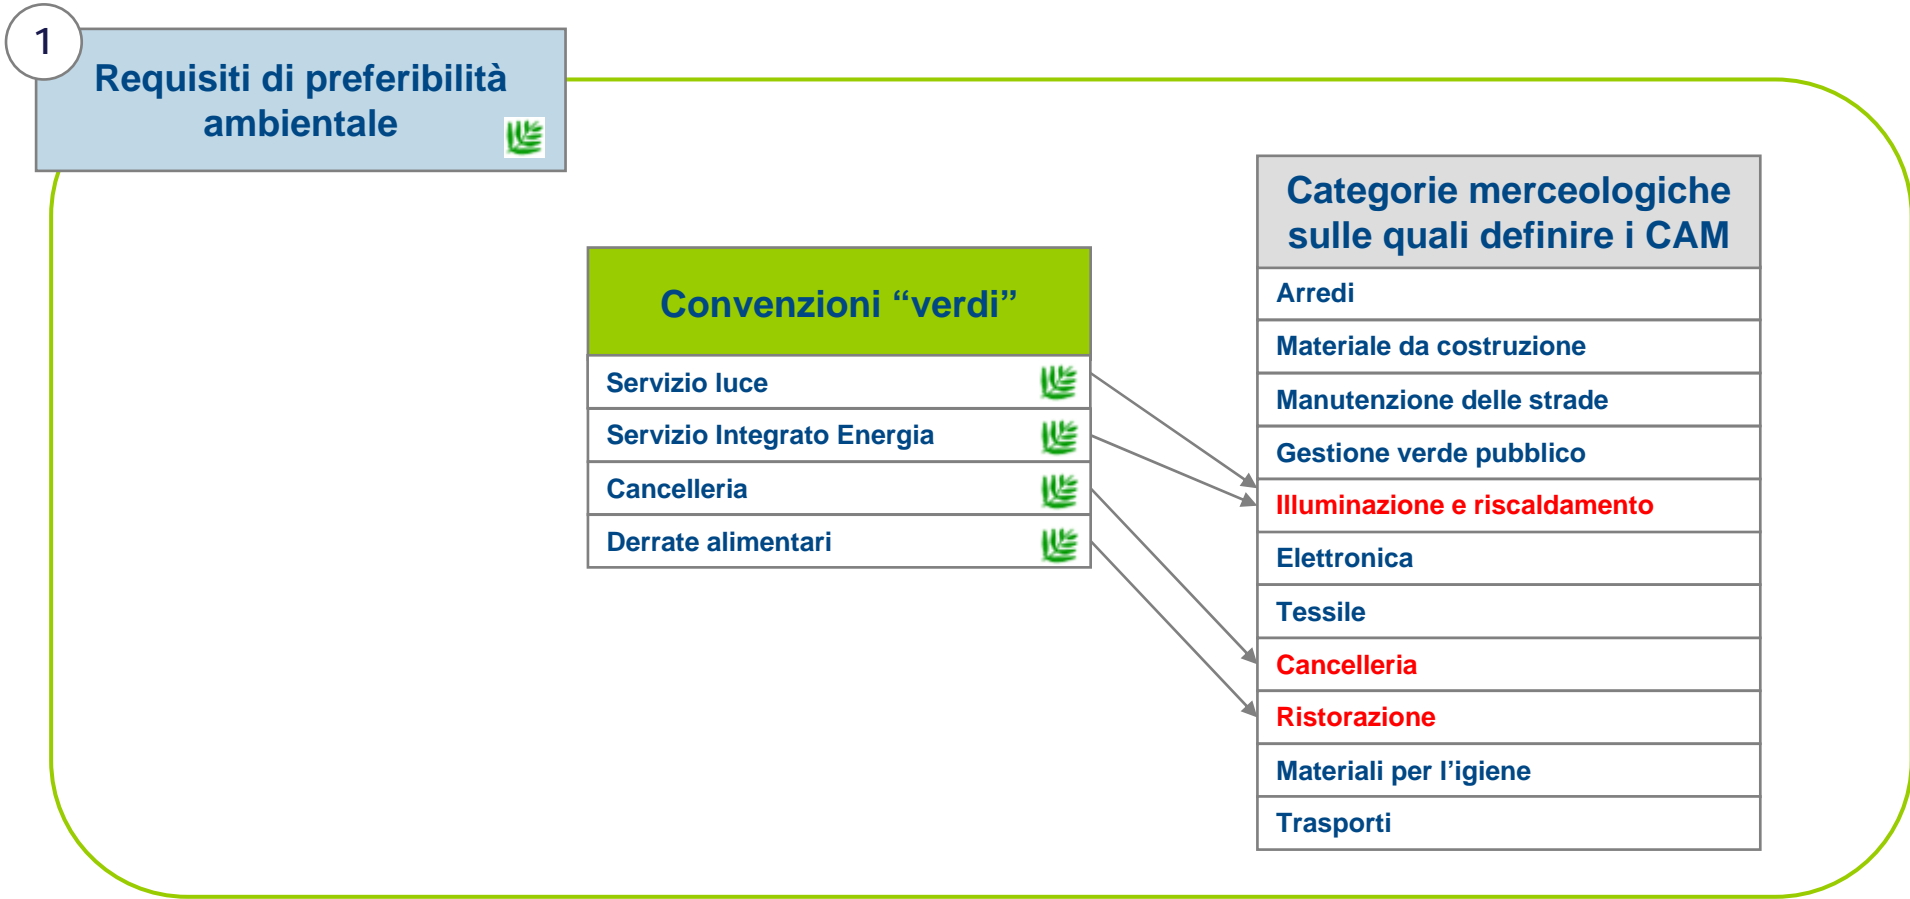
1

Requisiti di preferibilità ambientale

| Convenzioni “verdi” |
|---|
| Servizio luce |
| Servizio Integrato Energia |
| Cancelleria |
| Derrate alimentari |

| Categorie merceologiche sulle quali definire i CAM |
|---|
| Arredi |
| Materiale da costruzione |
| Manutenzione delle strade |
| Gestione verde pubblico |
| Illuminazione e riscaldamento |
| Elettronica |
| Tessile |
| Cancelleria |
| Ristorazione |
| Materiali per l’igiene |
| Trasporti |